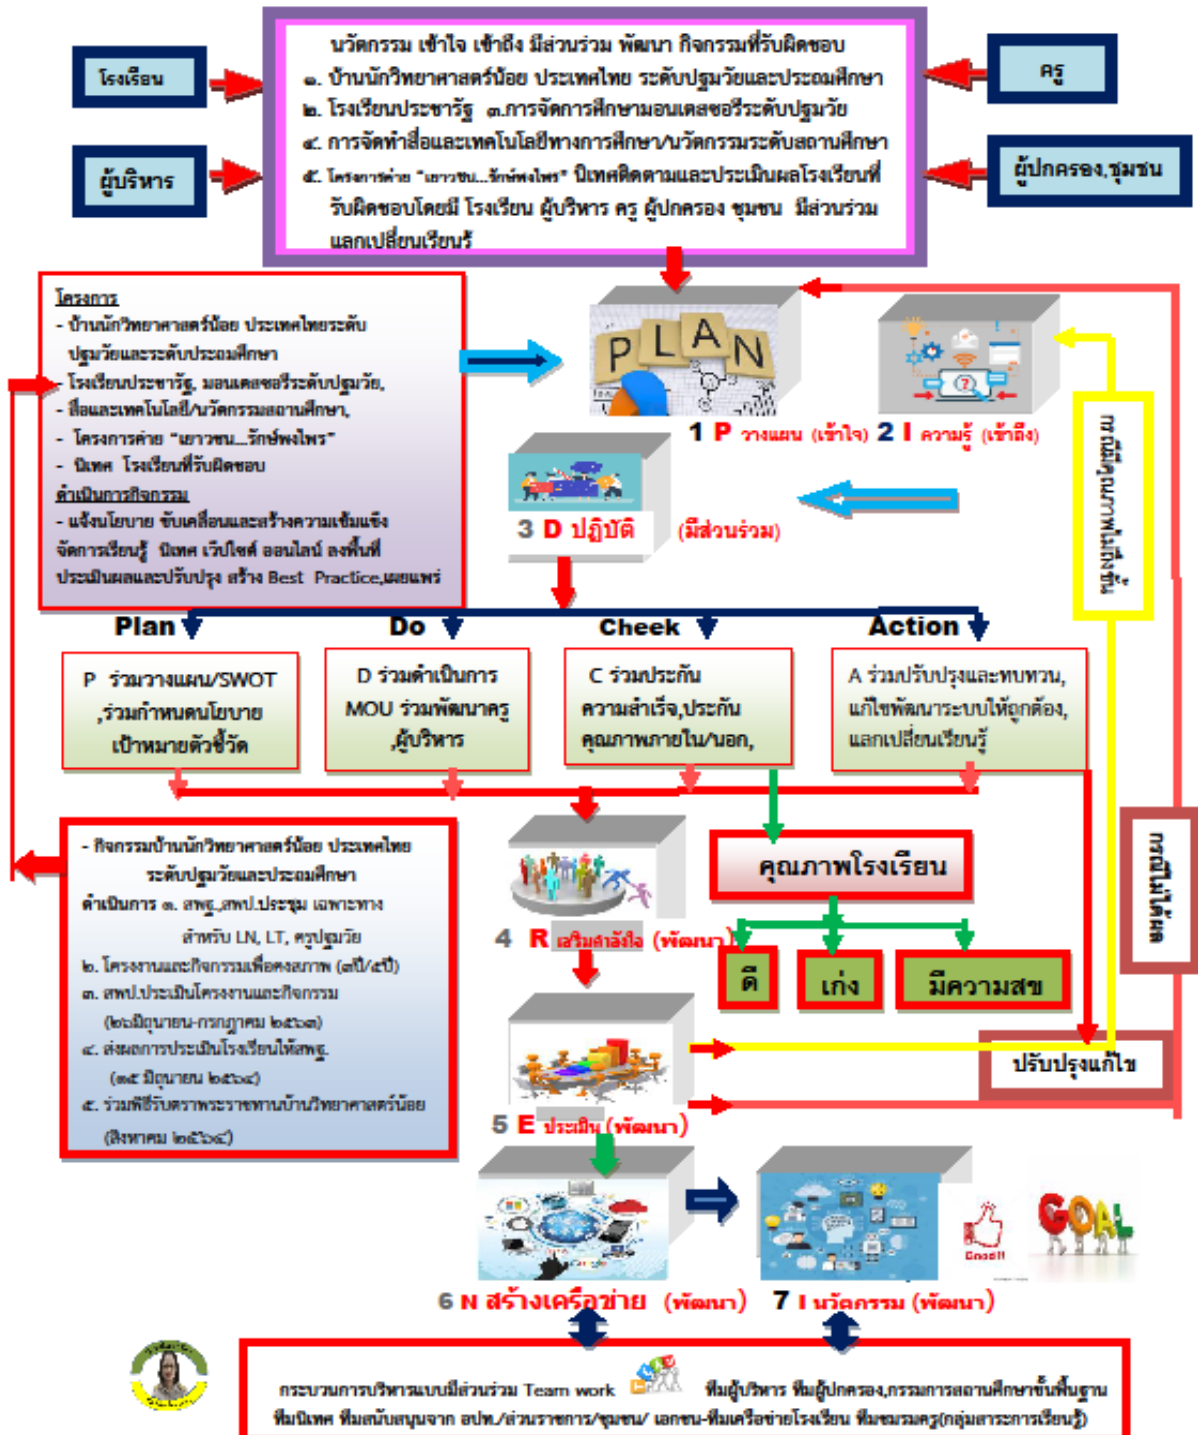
โรงเรียน

ผู้บริหาร

นวัตกรรม เข้าใจ เข้าถึง มีส่วนร่วม พัฒนา กิจกรรมที่รับผิดชอบ
๑. บ้านนักวิทยาศาสตร์น้อย ประเทศไทย ระดับปฐมวัยและประถมศึกษา
๒. โรงเรียนประชารัฐ ๓.การจัดการศึกษามอนเตสซอรี่ระดับปฐมวัย
๔. การจัดทำสื่อและเทคโนโลยีทางการศึกษา/นวัตกรรมระดับสถานศึกษา
๕. โครงการค่าย "เยาวชน...รักษ์พงไพร" นิเทศติดตามและประเมินผลโรงเรียนที่รับผิดชอบโดยมี โรงเรียน ผู้บริหาร ครู ผู้ปกครอง ชุมชน มีส่วนร่วม แลกเปลี่ยนเรียนรู้

ครู

ผู้ปกครอง,ชุมชน

โครงการ
- บ้านนักวิทยาศาสตร์น้อย ประเทศไทยระดับปฐมวัยและระดับประถมศึกษา
- โรงเรียนประชารัฐ, มอนเตสซอรี่ระดับปฐมวัย,
- สื่อและเทคโนโลยี/นวัตกรรมสถานศึกษา,
- โครงการค่าย "เยาวชน...รักษ์พงไพร"
- นิเทศ โรงเรียนที่รับผิดชอบ
ดำเนินการกิจกรรม
- แจ้งนโยบาย ขับเคลื่อนและสร้างความเข้มแข็ง จัดการเรียนรู้ นิเทศ เว็บไซต์ ออนไลน์ ลงพื้นที่ ประเมินผลและปรับปรุง สร้าง Best Practice,เผยแพร่

PLAN

1 P วางแผน (เข้าใจ) 2 I ความรู้ (เข้าถึง)

3 D ปฏิบัติ (มีส่วนร่วม)

กรณีมีคุณภาพเพิ่มขึ้น

Plan Do Cheek Action

P ร่วมวางแผน/SWOT ,ร่วมกำหนดนโยบาย เป้าหมายตัวชี้วัด

D ร่วมดำเนินการ MOU ร่วมพัฒนาครู ,ผู้บริหาร

C ร่วมประกัน ความสำเร็จ,ประกัน คุณภาพภายใน/นอก,

A ร่วมปรับปรุงและทบทวน, แก้ไขพัฒนาระบบให้ถูกต้อง, แลกเปลี่ยนเรียนรู้

- กิจกรรมบ้านนักวิทยาศาสตร์น้อย ประเทศไทย ระดับปฐมวัยและประถมศึกษา
ดำเนินการ ๑. สพฐ.,สพป.ประชุม เฉพาะทาง สำหรับ LN, LT, ครูปฐมวัย
๒. โครงงานและกิจกรรมเพื่อคงสภาพ (๓ปี/๕ปี)
๓. สพป.ประเมินโครงงานและกิจกรรม (๒๖มิถุนายน-กรกฎาคม ๒๕๖๓)
๔. ส่งผลการประเมินโรงเรียนให้สพฐ. (๓๕ มิถุนายน ๒๕๖๔)
๕. ร่วมพิธีรับตราพระราชทานบ้านวิทยาศาสตร์น้อย (สิงหาคม ๒๕๖๔)

คุณภาพโรงเรียน

4 R เสริมสร้างกำลังใจ (พัฒนา)

ดี เก่ง มีความสุข

กรณีไม่ได้ผล

ปรับปรุงแก้ไข

5 E ประเมิน (พัฒนา)

Good!

GOAL

6 N สร้างเครือข่าย (พัฒนา) 7 I นวัตกรรม (พัฒนา)

กระบวนการบริหารแบบมีส่วนร่วม Team work ทีมผู้บริหาร ทีมผู้ปกครอง,กรรมการสถานศึกษาขั้นพื้นฐาน ทีมนิเทศ ทีมสนับสนุนจาก อปท./ส่วนราชการ/ชุมชน/ เอกชน-ทีมเครือข่ายโรงเรียน ทีมชมรมครู(กลุ่มสาระการเรียนรู้)